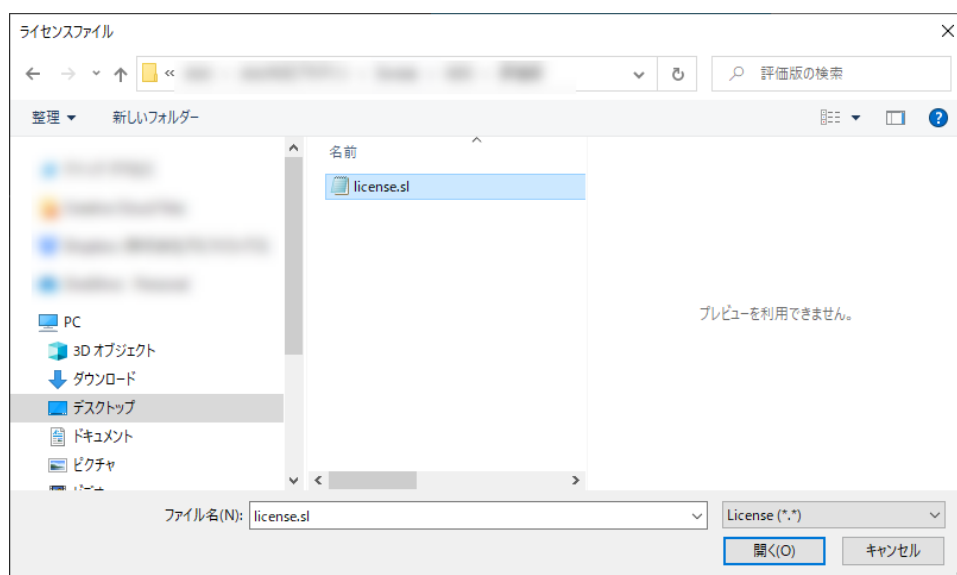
ライセンスファイル

« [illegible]

評価版の検索

整理 ▾ 新しいフォルダー

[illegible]
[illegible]
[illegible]
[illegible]

PC
3D オブジェクト
ダウンロード
デスクトップ
ドキュメント
ピクチャ
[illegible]

名前

license.sl

プレビューを利用できません。

ファイル名(N): license.sl

License (*.*)

開く(O)

キャンセル